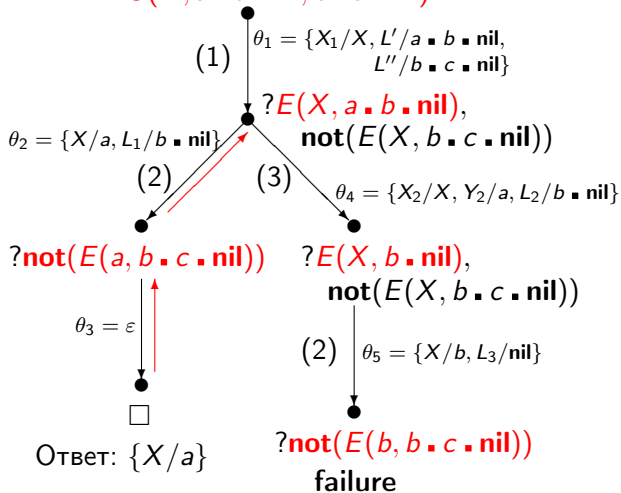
$\theta_1 = \{X_1/X, L'/a \centerdot b \centerdot \textbf{nil}, L''/b \centerdot c \centerdot \textbf{nil}\}$

(1)

?$E(X, a \centerdot b \centerdot \textbf{nil})$, $\textbf{not}(E(X, b \centerdot c \centerdot \textbf{nil}))$

$\theta_2 = \{X/a, L_1/b \centerdot \textbf{nil}\}$

(2)

(3)

$\theta_4 = \{X_2/X, Y_2/a, L_2/b \centerdot \textbf{nil}\}$

?$\textbf{not}(E(a, b \centerdot c \centerdot \textbf{nil}))$

?$E(X, b \centerdot \textbf{nil})$, $\textbf{not}(E(X, b \centerdot c \centerdot \textbf{nil}))$

$\theta_3 = \varepsilon$

(2)

$\theta_5 = \{X/b, L_3/\textbf{nil}\}$

$\square$

Ответ: $\{X/a\}$

?$\textbf{not}(E(b, b \centerdot c \centerdot \textbf{nil}))$

failure